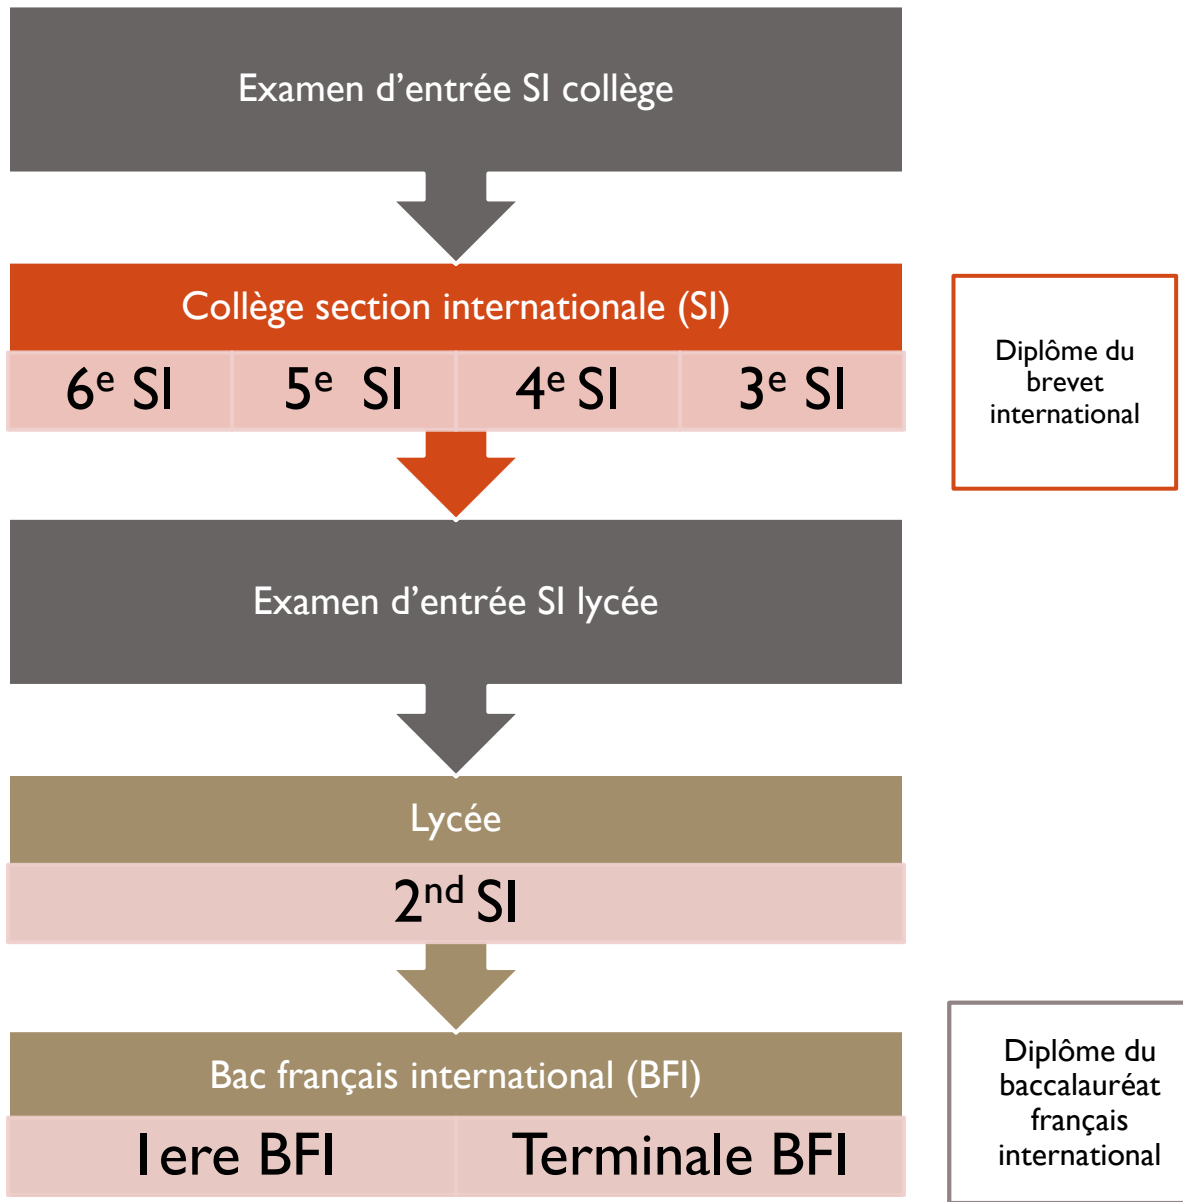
Examen d’entrée SI collège

Collège section internationale (SI)

| $6^e$ SI | $5^e$ SI | $4^e$ SI | $3^e$ SI |
|---|---|---|---|

Diplôme du brevet international

Examen d’entrée SI lycée

Lycée

$2^{nd}$ SI

Bac français international (BFI)

| 1ere BFI | Terminale BFI |
|---|---|

Diplôme du baccalauréat français international